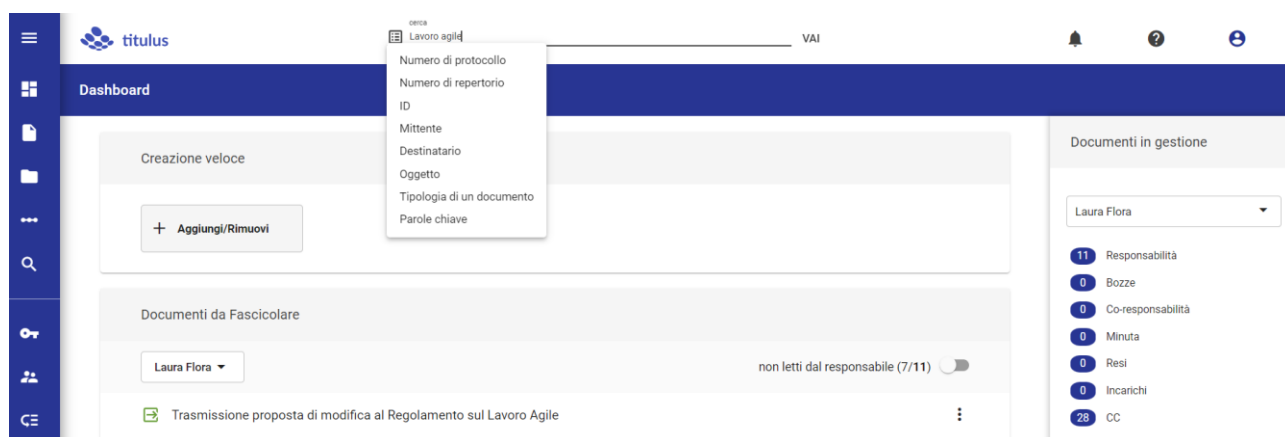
titulus

cerca
Lavoro agile

VAI

Numero di protocollo
Numero di repertorio
ID
Mittente
Destinatario
Oggetto
Tipologia di un documento
Parole chiave

Dashboard

Creazione veloce

+ Aggiungi/Rimuovi

Documenti da Fascicolare

Laura Flora

non letti dal responsabile (7/11)

Trasmissione proposta di modifica al Regolamento sul Lavoro Agile

Documenti in gestione

Laura Flora

11 Responsabilità
0 Bozze
0 Co-responsabilità
0 Minuta
0 Resi
0 Incarichi
28 CC